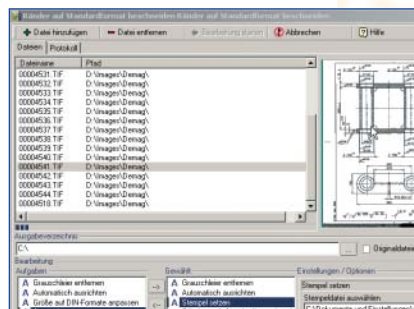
Ränder auf Standardformat beschneiden Ränder auf Standardformat beschneiden

Datei hinzufügen
Datei entfernen
Bearbeitung starten
Abbrechen
Hilfe

Dateien
Protokoll

| Dateiname | Pfad |
|---|---|
| 00000531.TIF | D:\Images\Demag\ |
| 00000532.TIF | D:\Images\Demag\ |
| 00000533.TIF | D:\Images\Demag\ |
| 00000534.TIF | D:\Images\Demag\ |
| 00000535.TIF | D:\Images\Demag\ |
| 00000536.TIF | D:\Images\Demag\ |
| 00000537.TIF | D:\Images\Demag\ |
| 00000538.TIF | D:\Images\Demag\ |
| 00000539.TIF | D:\Images\Demag\ |
| 00000540.TIF | D:\Images\Demag\ |
| 00000541.TIF | D:\Images\Demag\ |
| 00000542.TIF | D:\Images\Demag\ |
| 00000543.TIF | D:\Images\Demag\ |
| 00000544.TIF | D:\Images\Demag\ |
| 00000518.TIF | D:\Images\Demag\ |

Ausgabeverzeichnis
C:\
Originaldatei

Bearbeitung
Aufgaben
Grauschleier entfernen
Automatisch ausrichten
Größe auf DIN-Formate anpassen

Gewählt
Grauschleier entfernen
Automatisch ausrichten
Stempel setzen

Einstellungen / Optionen
Stempel setzen
Stempeldatei auswählen
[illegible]